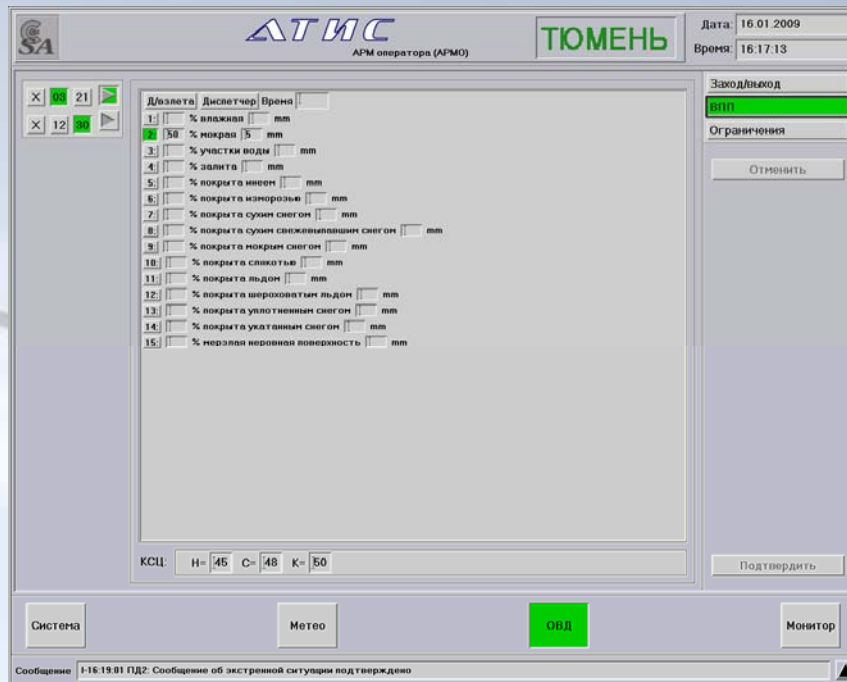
SA

АТИС
АРМ оператора (АРМО)

ТЮМЕНЬ

Дата: 16.01.2009
Время: 16:17:13

X 03 21
X 12 30

Д/взлета Диспетчер Время

1: % влажная mm
2: 50 % мокрая 5 mm
3: % участки воды mm
4: % залита mm
5: % покрыта инеем mm
6: % покрыта изморозью mm
7: % покрыта сухим снегом mm
8: % покрыта сухим свежевыпавшим снегом mm
9: % покрыта мокрым снегом mm
10: % покрыта слякотью mm
11: % покрыта льдом mm
12: % покрыта шероховатым льдом mm
13: % покрыта уплотненным снегом mm
14: % покрыта укатанным снегом mm
15: % мерзлая неровная поверхность mm

КСЦ: Н= 45 С= 48 К= 50

Заход/выход
ВПП
Ограничения
Отменить
Подтвердить

Система
Метео
ОВД
Монитор

Сообщение I-16:19:01 ПД2: Сообщение об экстренной ситуации подтверждено